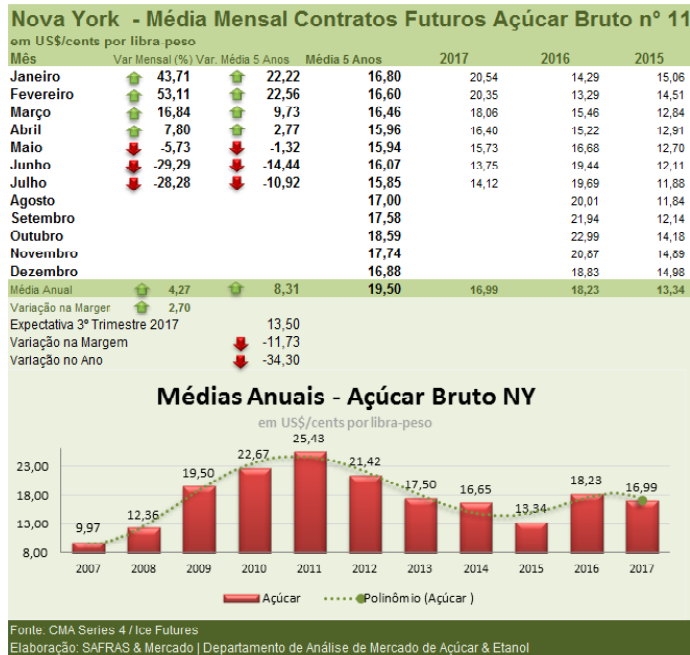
Nova York - Média Mensal Contratos Futuros Açúcar Bruto nº 11
em US$/cents por libra peso

| Mês | Var Mensal (%) | Var. Média 5 Anos | Média 5 Anos | 2017 | 2016 | 2015 |
|---|---|---|---|---|---|---|
| Janeiro | 43,71 | 22,22 | 16,80 | 20,54 | 14,29 | 15,06 |
| Fevereiro | 53,11 | 22,56 | 16,60 | 20,35 | 13,29 | 14,51 |
| Março | 16,84 | 9,73 | 16,46 | 18,06 | 15,46 | 12,84 |
| Abril | 7,80 | 2,77 | 15,96 | 16,40 | 15,22 | 12,91 |
| Maio | -5,73 | -1,32 | 15,94 | 15,73 | 16,68 | 12,70 |
| Junho | -29,29 | -14,44 | 16,07 | 13,75 | 19,44 | 12,11 |
| Julho | -28,28 | -10,92 | 15,85 | 14,12 | 19,69 | 11,88 |
| Agosto | | | 17,00 | | 20,01 | 11,84 |
| Setembro | | | 17,58 | | 21,94 | 12,14 |
| Outubro | | | 18,59 | | 22,99 | 14,18 |
| Novembro | | | 17,74 | | 20,67 | 14,89 |
| Dezembro | | | 16,88 | | 18,83 | 14,98 |
| Média Anual | 4,27 | 8,31 | 19,50 | 16,99 | 18,23 | 13,34 |

Variação na Marger 2,70
Expectativa 3º Trimestre 2017 13,50
Variação na Margem -11,73
Variação no Ano -34,30

Médias Anuais - Açúcar Bruto NY
em US$/cents por libra-peso

23,00
18,00
13,00
8,00

9,97 12,36 19,50 22,67 25,43 21,42 17,50 16,65 13,34 18,23 16,99
2007 2008 2009 2010 2011 2012 2013 2014 2015 2016 2017

Açúcar Polinômio (Açúcar )

Fonte: CMA Series 4 / Ice Futures
Elaboração: SAFRAS & Mercado | Departamento de Análise de Mercado de Açúcar & Etanol